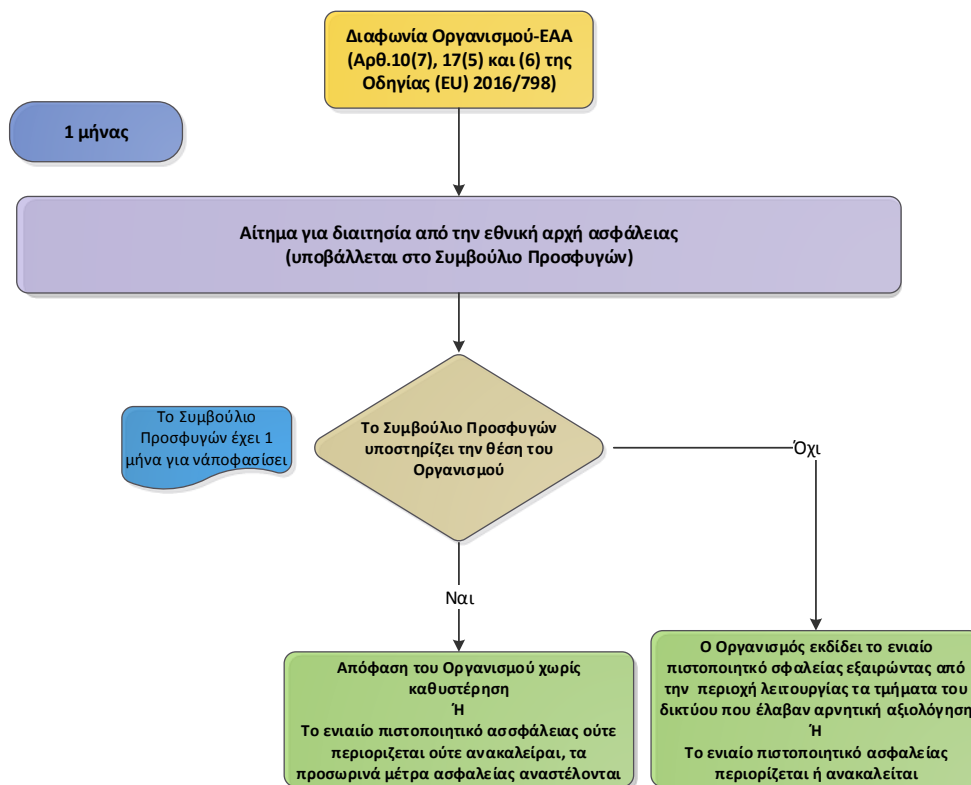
Διαφωνία Οργανισμού-ΕΑΑ (Αρθ.10(7), 17(5) και (6) της Οδηγίας (EU) 2016/798)

1 μήνας

Αίτημα για διαιτησία από την εθνική αρχή ασφάλειας (υποβάλλεται στο Συμβούλιο Προσφυγών)

Το Συμβούλιο Προσφυγών έχει 1 μήνα για νάποφασίσει

Το Συμβούλιο Προσφυγών υποστηρίζει την θέση του Οργανισμού

Όχι

Ναι

Απόφαση του Οργανισμού χωρίς καθυστέρηση
Ή
Το ενιαίο πιστοποιητικό ασσφάλειας ούτε περιορίζεται ούτε ανακαλείραι, τα προσωρινά μέτρα ασφαλείας αναστέλονται

Ο Οργανισμός εκδίδει το ενιαίο πιστοποιητκό σφαλείας εξαιρώντας από την περιοχή λειτουργίας τα τμήματα του δικτύου που έλαβαν αρνητική αξιολόγηση
Ή
Το ενιαίο πιστοποιητικό ασφαλείας περιορίζεται ή ανακαλείται